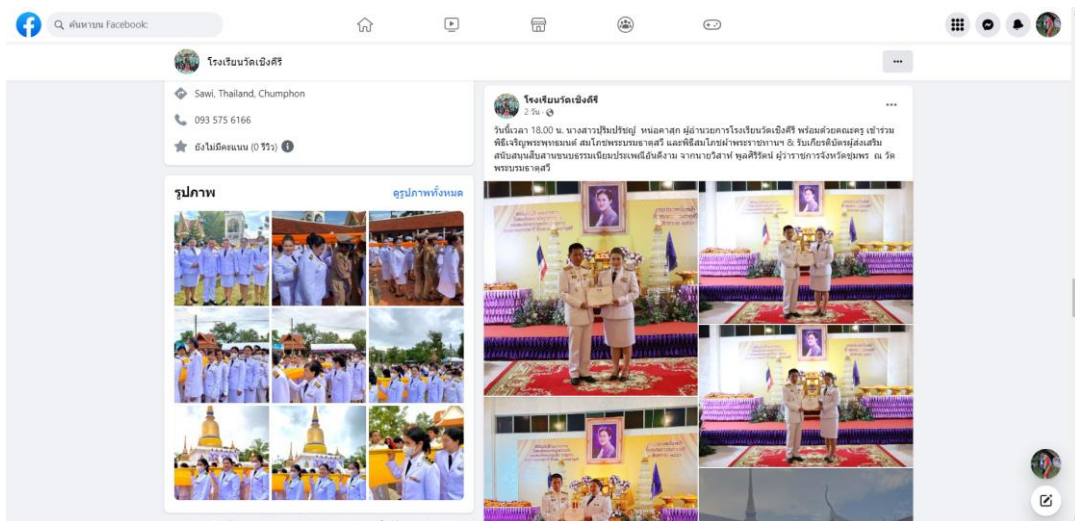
ค้นหาบน Facebook

โรงเรียนวัดเชิงคีรี

Sawi, Thailand, Chumphon

093 575 6166

ยังไม่มีคะแนน (0 รีวิว)

รูปภาพ

ดูรูปภาพทั้งหมด

โรงเรียนวัดเชิงคีรี
2 วัน ·

วันนี้เวลา 18.00 น. นางสาวปริมปรัชญ์ หน่อคาสุก ผู้อำนวยการโรงเรียนวัดเชิงคีรี พร้อมด้วยคณะครู เข้าร่วมพิธีเจริญพระพุทธมนต์ สมโภชพระบรมธาตุสวี และพิธีสมโภชผ้าพระราชทานฯ & รับเกียรติบัตรผู้ส่งเสริมสนับสนุนสืบสานขนบธรรมเนียมประเพณีอันดีงาม จากนายวิสาห์ พูลศิริรัตน์ ผู้ว่าราชการจังหวัดชุมพร ณ วัดพระบรมธาตุสวี